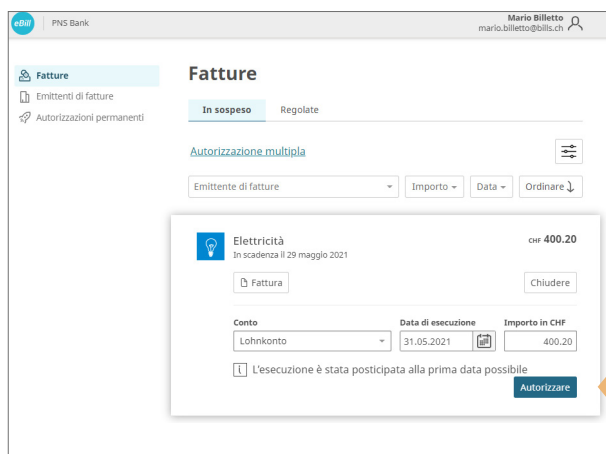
eBill PNS Bank

Mario Billetto
mario.billetto@bills.ch

Fatture
Emittenti di fatture
Autorizzazioni permanenti

Fatture

In sospeso Regolate

Autorizzazione multipla

Emittente di fatture
Importo
Data
Ordinare

Elettricità
In scadenza il 29 maggio 2021

CHF 400.20

Fattura

Chiudere

Conto
Lohnkonto

Data di esecuzione
31.05.2021

Importo in CHF
400.20

L'esecuzione è stata posticipata alla prima data possibile

Autorizzare